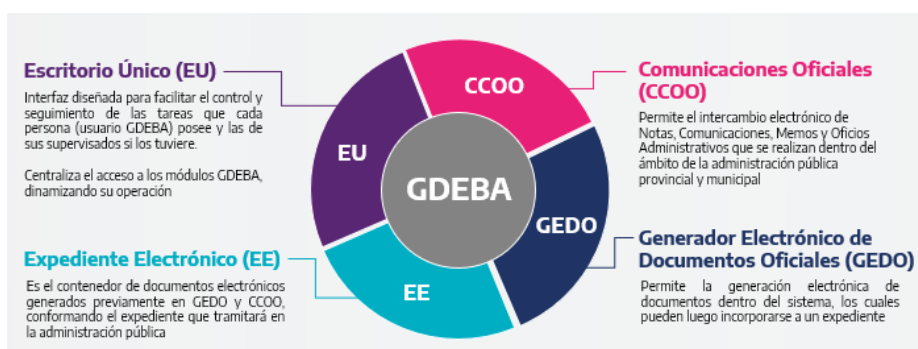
Escritorio Único (EU)

Interfaz diseñada para facilitar el control y seguimiento de las tareas que cada persona (usuario GDEBA) posee y las de sus supervisados si los tuviere.

Centraliza el acceso a los módulos GDEBA, dinamizando su operación

Expediente Electrónico (EE)

Es el contenedor de documentos electrónicos generados previamente en GEDO y CCOO, conformando el expediente que tramitará en la administración pública

CCOO

EU

GDEBA

GEDO

EE

Comunicaciones Oficiales (CCOO)

Permite el intercambio electrónico de Notas, Comunicaciones, Memos y Oficios Administrativos que se realizan dentro del ámbito de la administración pública provincial y municipal

Generador Electrónico de Documentos Oficiales (GEDO)

Permite la generación electrónica de documentos dentro del sistema, los cuales pueden luego incorporarse a un expediente